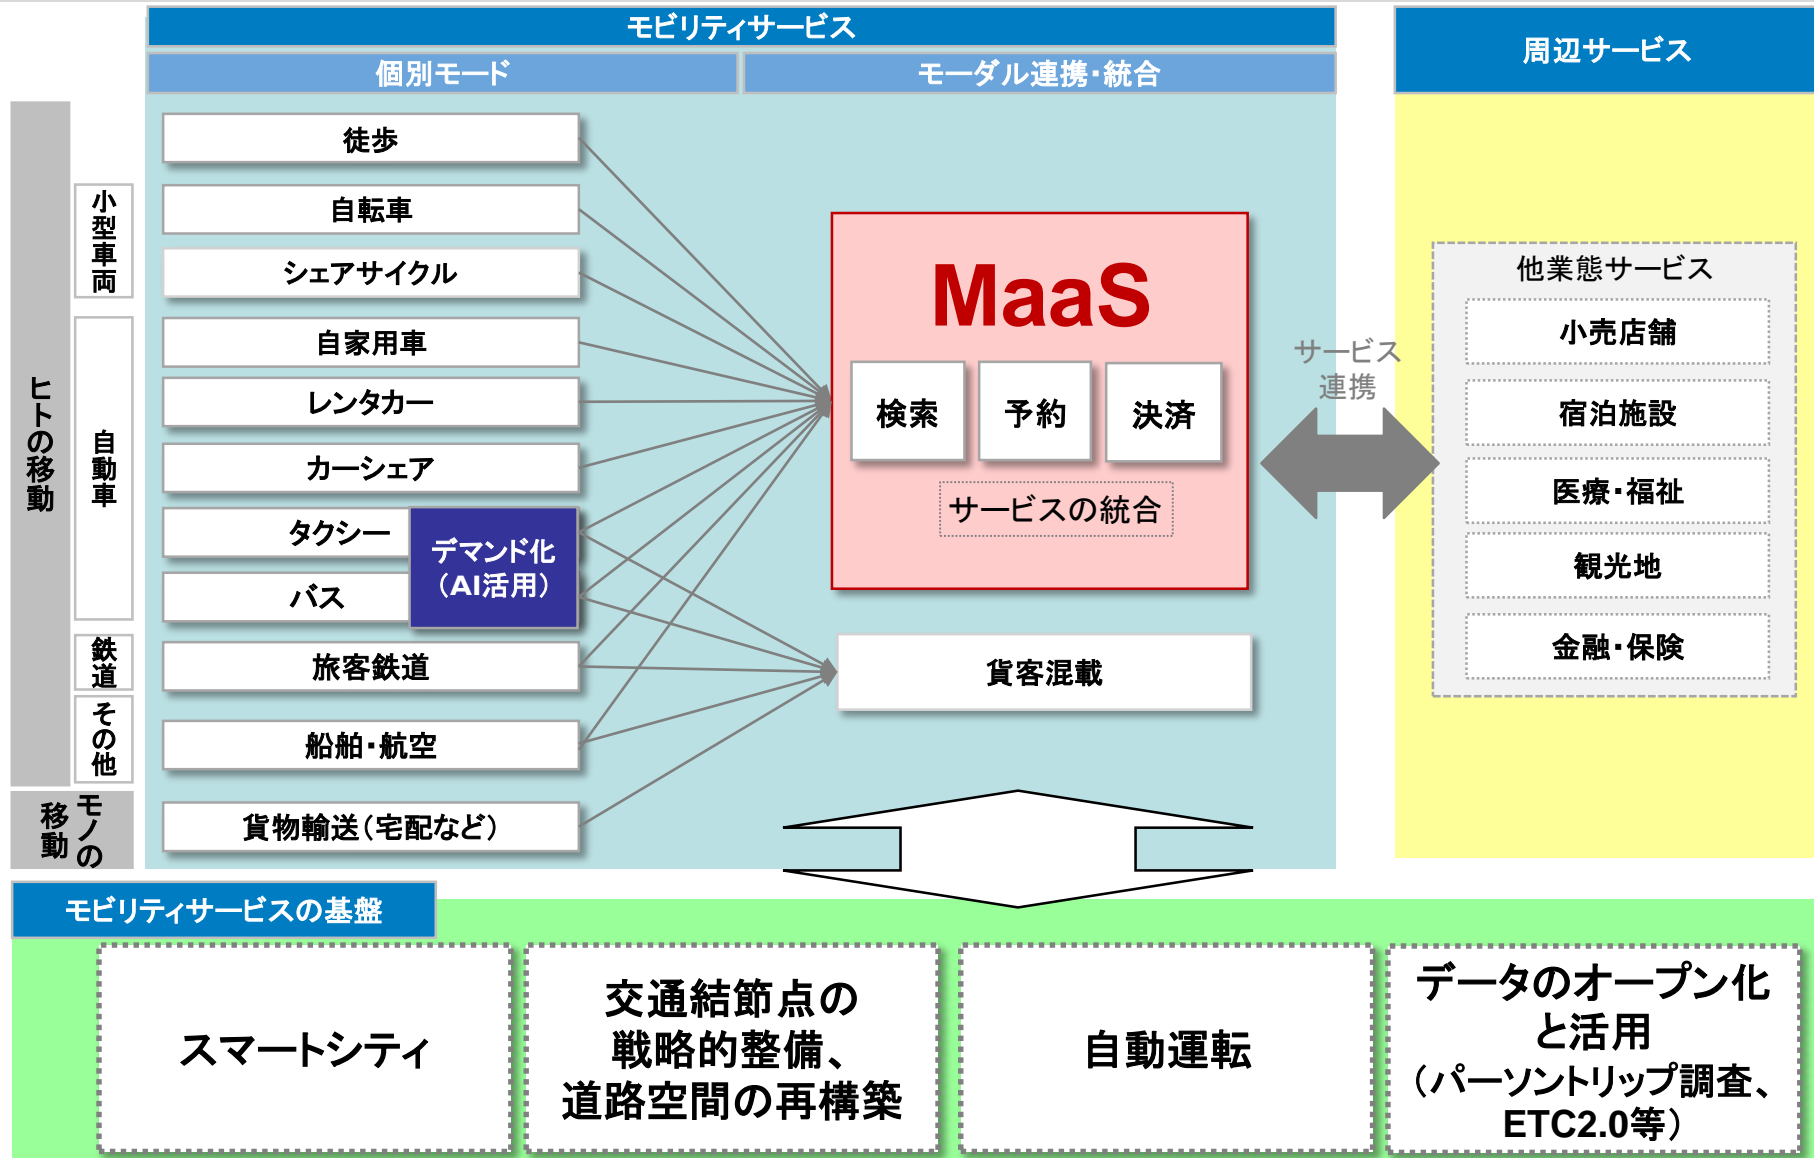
モビリティサービス

個別モード

モーダル連携・統合

周辺サービス

ヒトの移動

小型車両

自動車

鉄道

その他

モノの移動

徒歩

自転車

シェアサイクル

自家用車

レンタカー

カーシェア

タクシー

バス

デマンド化（AI活用）

旅客鉄道

船舶・航空

貨物輸送（宅配など）

MaaS

検索

予約

決済

サービスの統合

貨客混載

サービス連携

他業態サービス

小売店舗

宿泊施設

医療・福祉

観光地

金融・保険

モビリティサービスの基盤

スマートシティ

交通結節点の戦略的整備、道路空間の再構築

自動運転

データのオープン化と活用（パーソントリップ調査、ETC2.0等）